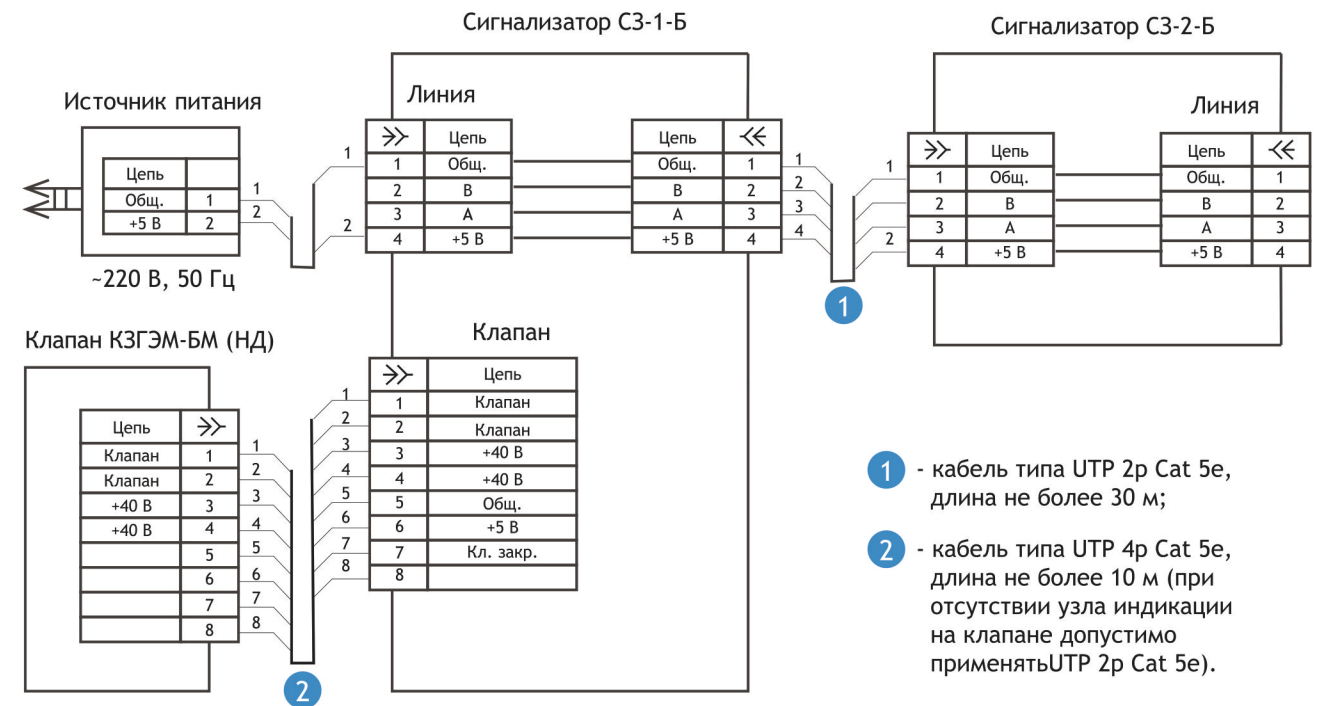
Сигнализатор СЗ-1-Б

Сигнализатор СЗ-2-Б

Источник питания

| Цепь | |
|---|---|
| Общ. | 1 |
| +5 В | 2 |

~220 В, 50 Гц

1
2

Линия

| ≫ | Цепь |
|---|---|
| 1 | Общ. |
| 2 | В |
| 3 | А |
| 4 | +5 В |

| Цепь | ≪ |
|---|---|
| Общ. | 1 |
| В | 2 |
| А | 3 |
| +5 В | 4 |

1 2 3 4

1

1 2

Линия

| ≫ | Цепь |
|---|---|
| 1 | Общ. |
| 2 | В |
| 3 | А |
| 4 | +5 В |

| Цепь | ≪ |
|---|---|
| Общ. | 1 |
| В | 2 |
| А | 3 |
| +5 В | 4 |

Клапан КЗГЭМ-БМ (НД)

| Цепь | ≫ |
|---|---|
| Клапан | 1 |
| Клапан | 2 |
| +40 В | 3 |
| +40 В | 4 |
| | 5 |
| | 6 |
| | 7 |
| | 8 |

1 2 3 4 5 6 7 8

2

Клапан

| ≫ | Цепь |
|---|---|
| 1 | Клапан |
| 2 | Клапан |
| 3 | +40 В |
| 4 | +40 В |
| 5 | Общ. |
| 6 | +5 В |
| 7 | Кл. закр. |
| 8 | |

1 - кабель типа UTP 2p Cat 5e, длина не более 30 м;

2 - кабель типа UTP 4p Cat 5e, длина не более 10 м (при отсутствии узла индикации на клапане допустимо применятьUTP 2p Cat 5e).